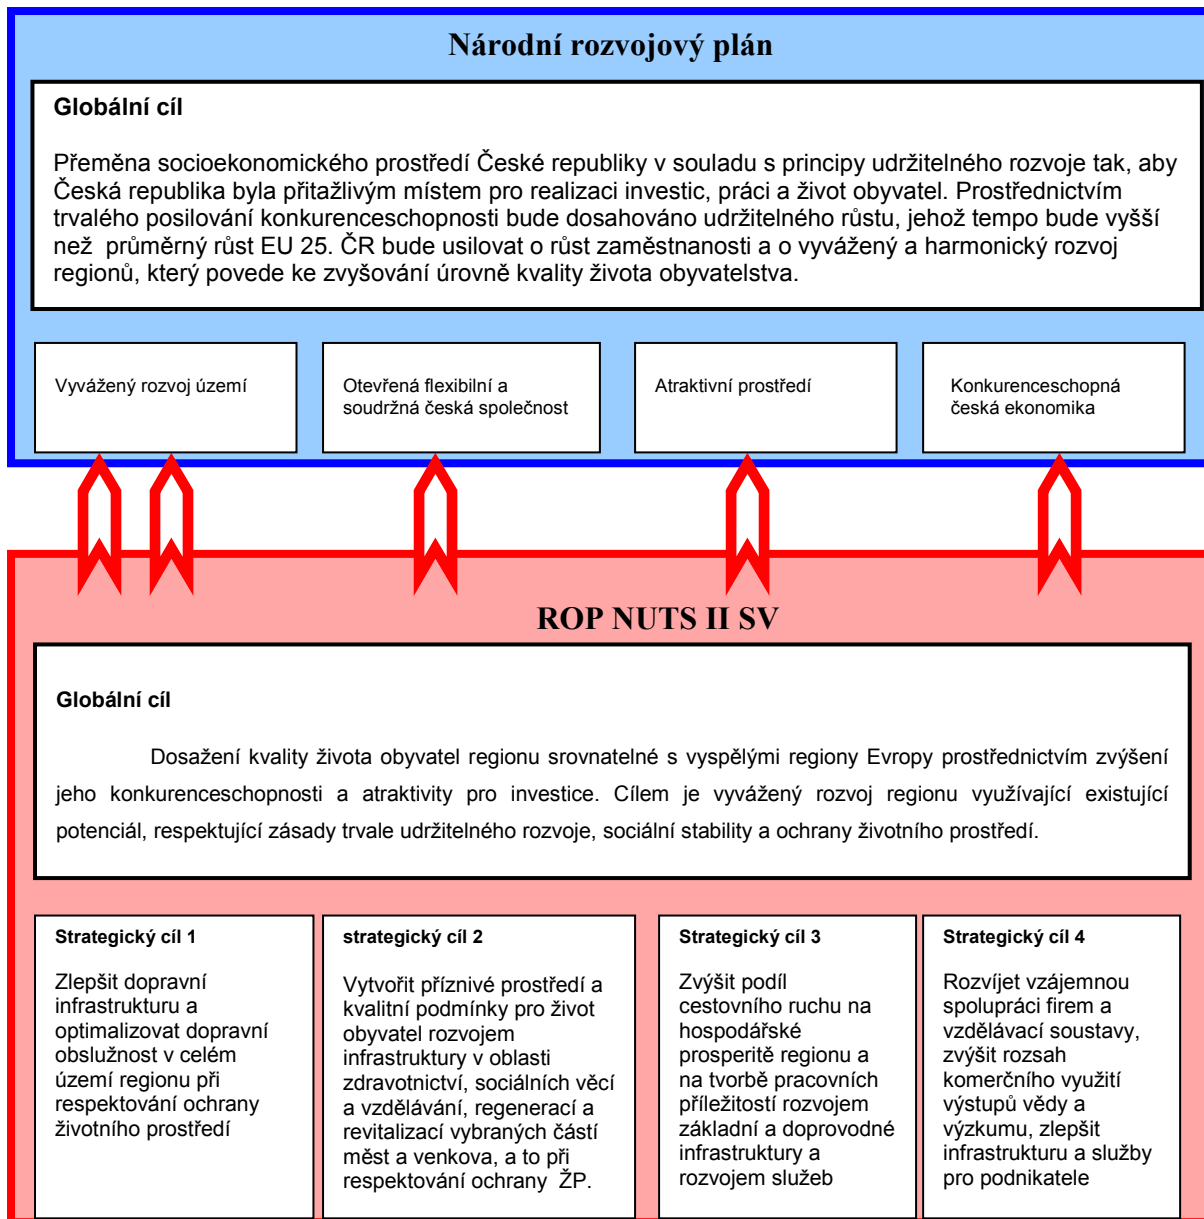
Národní rozvojový plán

Globální cíl

Přeměna socioekonomického prostředí České republiky v souladu s principy udržitelného rozvoje tak, aby Česká republika byla přitažlivým místem pro realizaci investic, práci a život obyvatel. Prostřednictvím trvalého posilování konkurenceschopnosti bude dosahováno udržitelného růstu, jehož tempo bude vyšší než průměrný růst EU 25. ČR bude usilovat o růst zaměstnanosti a o vyvážený a harmonický rozvoj regionů, který povede ke zvyšování úrovně kvality života obyvatelstva.

Vyvážený rozvoj území

Otevřená flexibilní a soudržná česká společnost

Atraktivní prostředí

Konkurenceschopná česká ekonomika

ROP NUTS II SV

Globální cíl

Dosažení kvality života obyvatel regionu srovnatelné s vyspělými regiony Evropy prostřednictvím zvýšení jeho konkurenceschopnosti a atraktivity pro investice. Cílem je vyvážený rozvoj regionu využívající existující potenciál, respektující zásady trvale udržitelného rozvoje, sociální stability a ochrany životního prostředí.

Strategický cíl 1

Zlepšit dopravní infrastrukturu a optimalizovat dopravní obslužnost v celém území regionu při respektování ochrany životního prostředí

strategický cíl 2

Vytvořit příznivé prostředí a kvalitní podmínky pro život obyvatel rozvojem infrastruktury v oblasti zdravotnictví, sociálních věcí a vzdělávání, regenerací a revitalizací vybraných částí měst a venkova, a to při respektování ochrany ŽP.

Strategický cíl 3

Zvýšit podíl cestovního ruchu na hospodářské prosperitě regionu a na tvorbě pracovních příležitostí rozvojem základní a doprovodné infrastruktury a rozvojem služeb

Strategický cíl 4

Rozvíjet vzájemnou spolupráci firem a vzdělávací soustavy, zvýšit rozsah komerčního využití výstupů vědy a výzkumu, zlepšit infrastrukturu a služby pro podnikatele